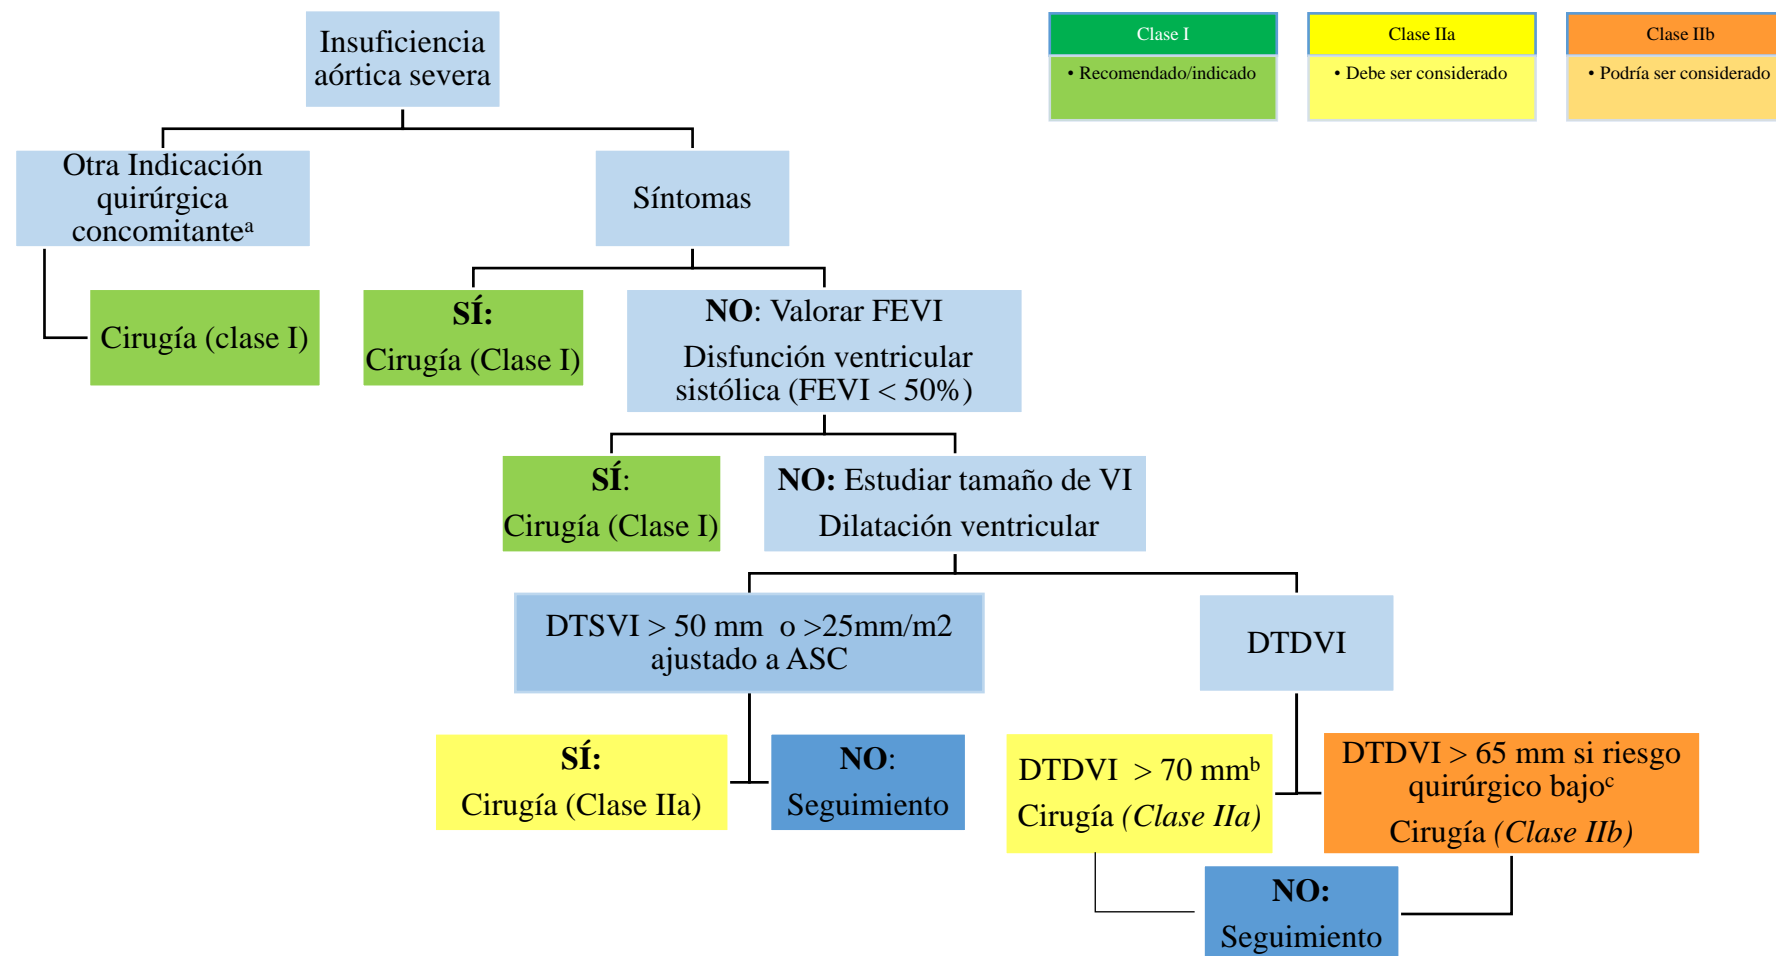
Insuficiencia aórtica severa

Clase I
• Recomendado/indicado

Clase IIa
• Debe ser considerado

Clase IIb
• Podría ser considerado

Otra Indicación quirúrgica concomitante$^{a}$

Síntomas

Cirugía (clase I)

SÍ:
Cirugía (Clase I)

NO: Valorar FEVI
Disfunción ventricular sistólica (FEVI < 50%)

SÍ:
Cirugía (Clase I)

NO: Estudiar tamaño de VI
Dilatación ventricular

DTSVI > 50 mm o >25mm/m2 ajustado a ASC

DTDVI

SÍ:
Cirugía (Clase IIa)

NO:
Seguimiento

DTDVI > 70 mm$^{b}$
Cirugía (Clase IIa)

DTDVI > 65 mm si riesgo quirúrgico bajo$^{c}$
Cirugía (Clase IIb)

NO:
Seguimiento